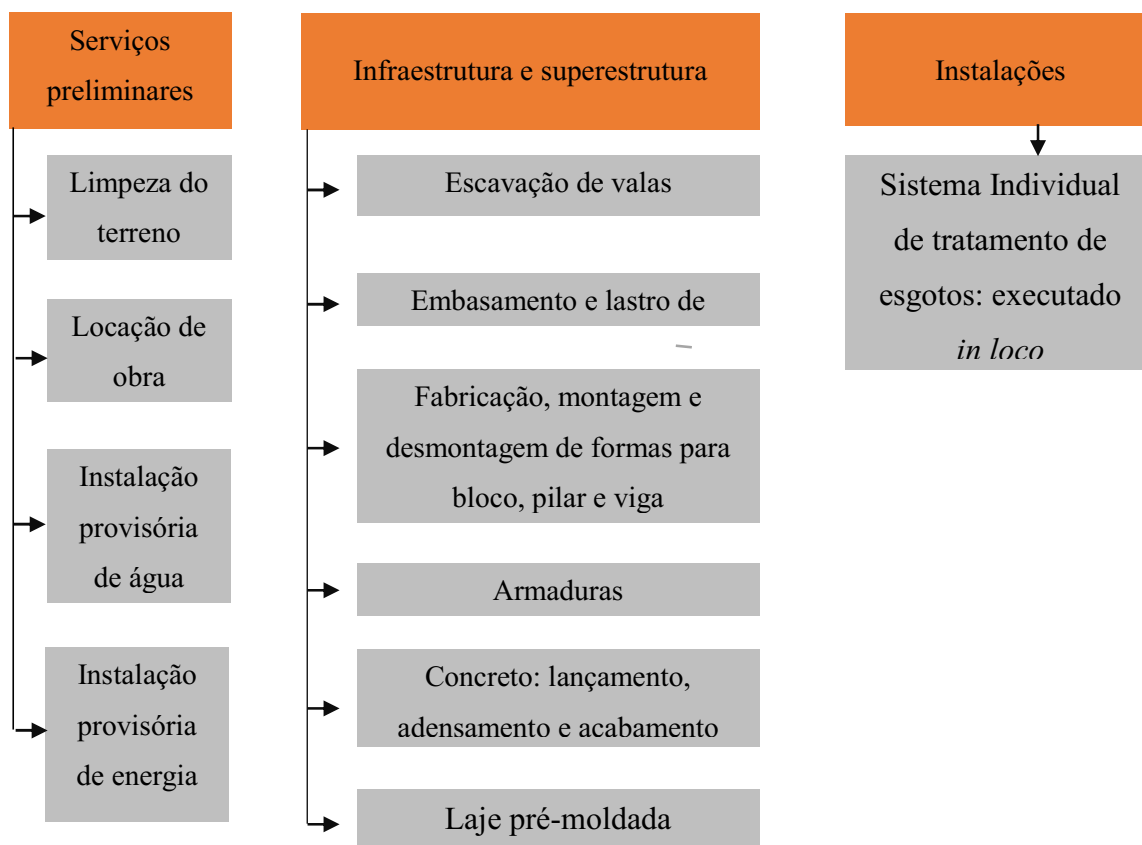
Serviços preliminares

Limpeza do terreno

Locação de obra

Instalação provisória de água

Instalação provisória de energia

Infraestrutura e superestrutura

Escavação de valas

Embasamento e lastro de

Fabricação, montagem e desmontagem de formas para bloco, pilar e viga

Armaduras

Concreto: lançamento, adensamento e acabamento

Laje pré-moldada

Instalações

Sistema Individual de tratamento de esgotos: executado *in loco*